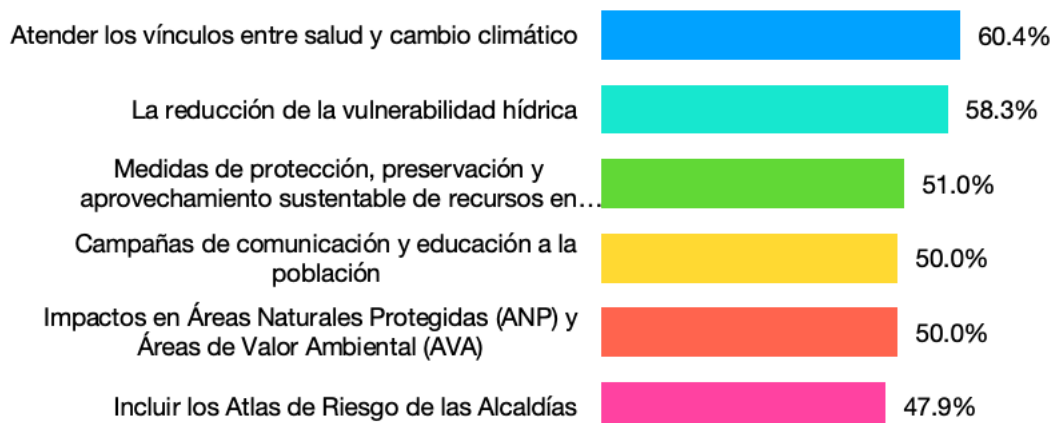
Atender los vínculos entre salud y cambio climático 60.4%

La reducción de la vulnerabilidad hídrica 58.3%

Medidas de protección, preservación y aprovechamiento sustentable de recursos en… 51.0%

Campañas de comunicación y educación a la población 50.0%

Impactos en Áreas Naturales Protegidas (ANP) y Áreas de Valor Ambiental (AVA) 50.0%

Incluir los Atlas de Riesgo de las Alcaldías 47.9%